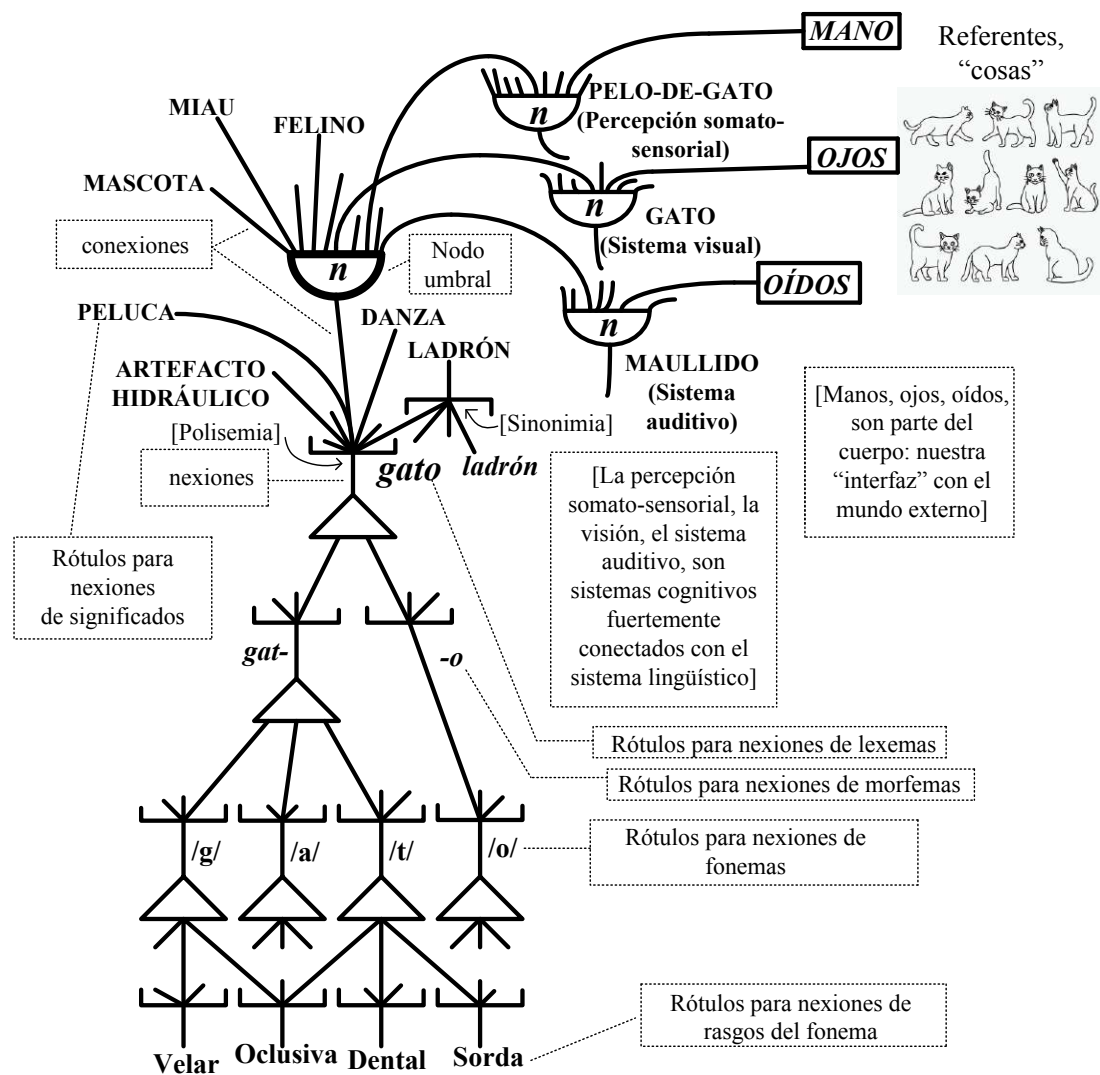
MANO

Referentes, "cosas"

PELO-DE-GATO (Percepción somato-sensorial)

MIAU

FELINO

MASCOTA

OJOS

GATO (Sistema visual)

conexiones

Nodo umbral

OÍDOS

PELUCA

DANZA

LADRÓN

MAULLIDO (Sistema auditivo)

ARTEFACTO HIDRÁULICO

[Sinonimia]

[Polisemia]

[Manos, ojos, oídos, son parte del cuerpo: nuestra "interfaz" con el mundo externo]

nexiones

gato

ladrón

[La percepción somato-sensorial, la visión, el sistema auditivo, son sistemas cognitivos fuertemente conectados con el sistema lingüístico]

Rótulos para nexiones de significados

gat-

-o

Rótulos para nexiones de lexemas

Rótulos para nexiones de morfemas

/g/

/a/

/t/

/o/

Rótulos para nexiones de fonemas

Rótulos para nexiones de rasgos del fonema

Velar

Oclusiva

Dental

Sorda